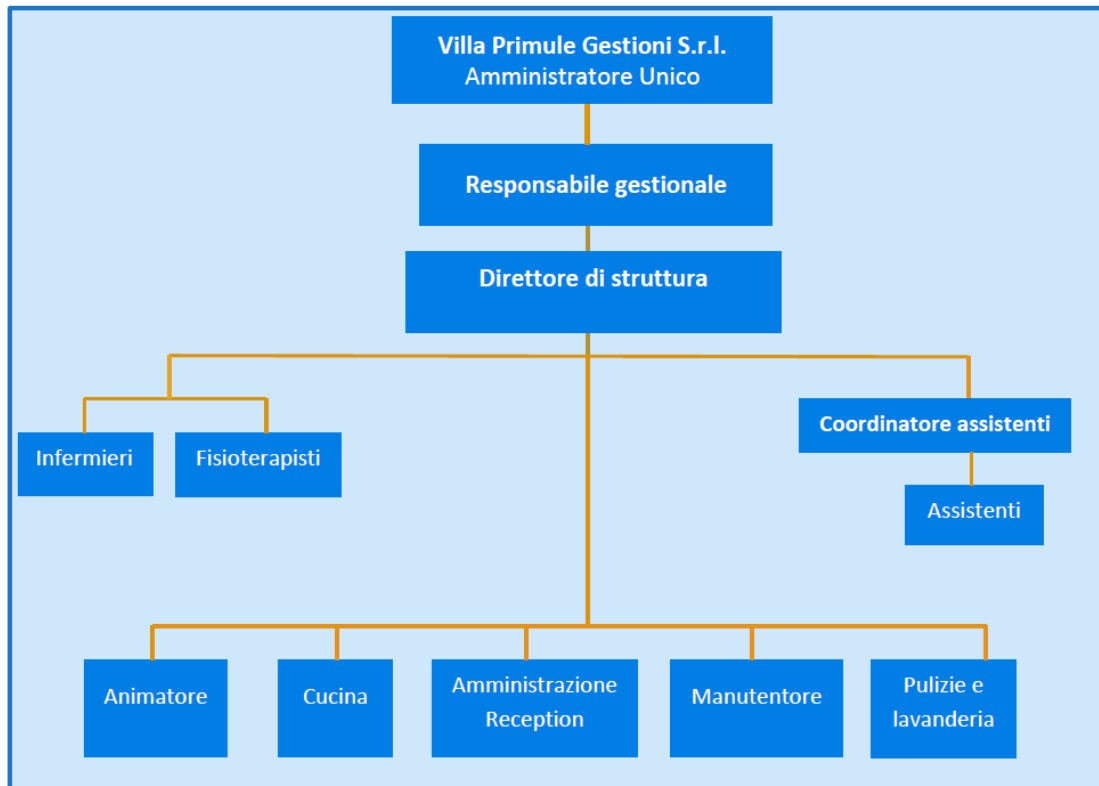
Villa Primule Gestioni S.r.l.
Amministratore Unico

Responsabile gestionale

Direttore di struttura

Infermieri

Fisioterapisti

Coordinatore assistenti

Assistenti

Animatore

Cucina

Amministrazione
Reception

Manutentore

Pulizie e
lavanderia